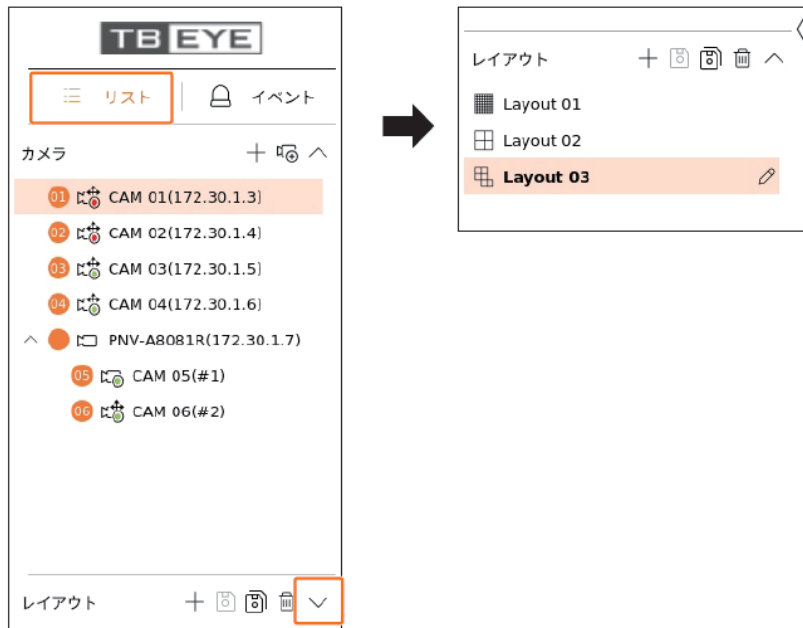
TB EYE

リスト

イベント

カメラ

01 CAM 01(172.30.1.3)

02 CAM 02(172.30.1.4)

03 CAM 03(172.30.1.5)

04 CAM 04(172.30.1.6)

PNV-A8081R(172.30.1.7)

05 CAM 05(#1)

06 CAM 06(#2)

レイアウト

レイアウト

Layout 01

Layout 02

Layout 03